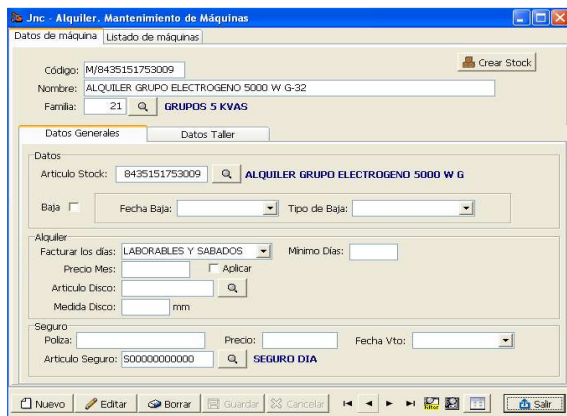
Jnc - Alquiler. Mantenimiento de Máquinas

Datos de máquina | Listado de máquinas

Crear Stock

Código: M/8435151753009

Nombre: ALQUILER GRUPO ELECTROGENO 5000 W G-32

Familia: 21 GRUPOS 5 KVAS

Datos Generales | Datos Taller

Datos

Articulo Stock: 8435151753009 ALQUILER GRUPO ELECTROGENO 5000 W G

Baja Fecha Baja: Tipo de Baja:

Alquiler

Facturar los días: LABORABLES Y SABADOS Minimo Días:

Precio Mes: Aplicar

Articulo Disco:

Medida Disco: mm

Seguro

Poliza: Precio: Fecha Vto:

Articulo Seguro: S00000000000 SEGURO DIA

Nuevo | Editar | Borrar | Guardar | Cancelar | Salir